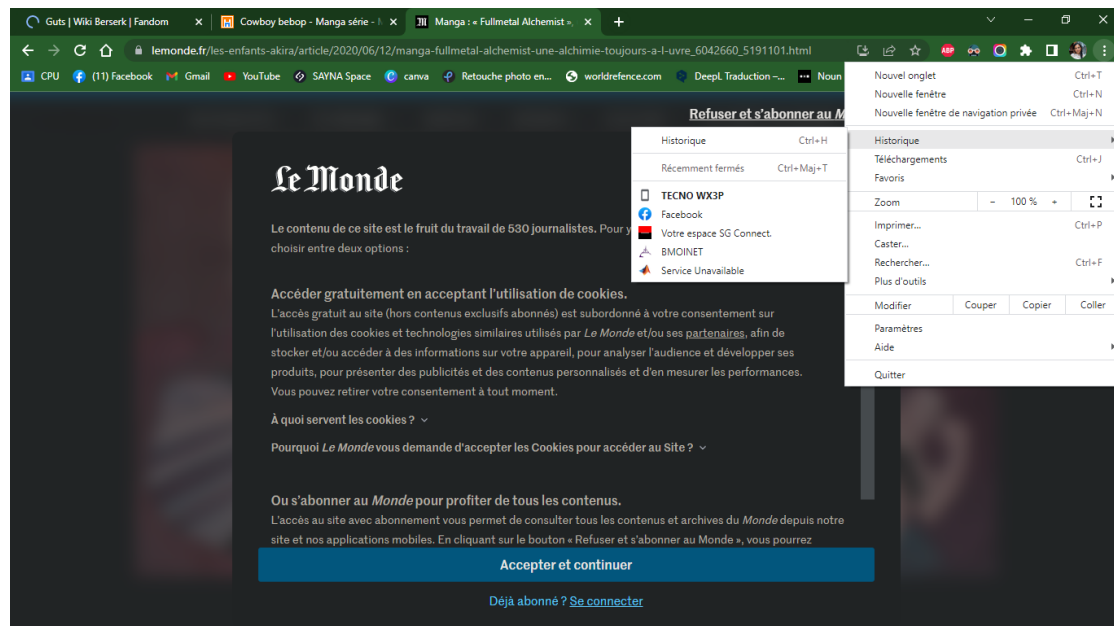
Guts | Wiki Berserk | Fandom
Cowboy bebop - Manga série -
Manga : « Fullmetal Alchemist »,

lemonde.fr/les-enfants-akira/article/2020/06/12/manga-fullmetal-alchemist-une-alchimie-toujours-a-l-uvre_6042660_5191101.html

CPU (11) Facebook Gmail YouTube SAYNA Space canva Retouche photo en... worldrefence.com DeepL Traduction -... Noun

Refuser et s'abonner au M

Le Monde

Le contenu de ce site est le fruit du travail de 530 journalistes. Pour y choisir entre deux options :

Accéder gratuitement en acceptant l'utilisation de cookies.

L'accès gratuit au site (hors contenus exclusifs abonnés) est subordonné à votre consentement sur l'utilisation des cookies et technologies similaires utilisés par Le Monde et/ou ses partenaires, afin de stocker et/ou accéder à des informations sur votre appareil, pour analyser l'audience et développer ses produits, pour présenter des publicités et des contenus personnalisés et d'en mesurer les performances. Vous pouvez retirer votre consentement à tout moment.

À quoi servent les cookies ?

Pourquoi Le Monde vous demande d'accepter les Cookies pour accéder au Site ?

Ou s'abonner au Monde pour profiter de tous les contenus.

L'accès au site avec abonnement vous permet de consulter tous les contenus et archives du Monde depuis notre site et nos applications mobiles. En cliquant sur le bouton « Refuser et s'abonner au Monde », vous pourrez

Accepter et continuer

Déjà abonné ? Se connecter

Historique Ctrl+H
Récemment fermés Ctrl+Maj+T
TECNO WX3P
Facebook
Votre espace SG Connect.
BMOINET
Service Unavailable

Nouvel onglet Ctrl+T
Nouvelle fenêtre Ctrl+N
Nouvelle fenêtre de navigation privée Ctrl+Maj+N
Historique
Téléchargements Ctrl+J
Favoris
Zoom - 100 % +
Imprimer... Ctrl+P
Caster...
Rechercher... Ctrl+F
Plus d'outils
Modifier Couper Copier Coller
Paramètres
Aide
Quitter